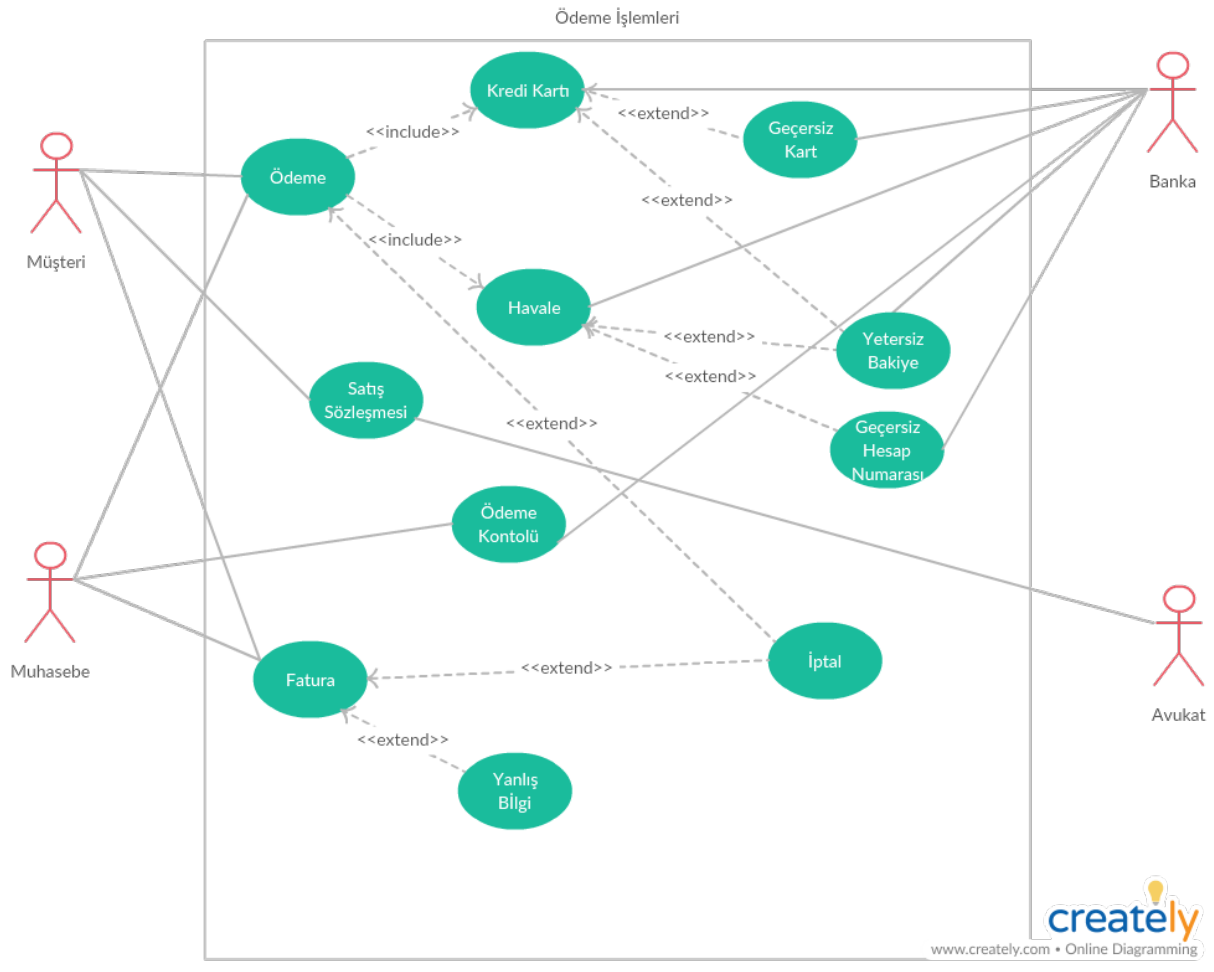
Ödeme İşlemleri

Kredi Kartı

<<include>>

<<extend>>

Geçersiz Kart

Ödeme

<<extend>>

<<include>>

Havale

<<extend>>

Yetersiz Bakiye

<<extend>>

Geçersiz Hesap Numarası

Satış Sözleşmesi

<<extend>>

Ödeme Kontolü

Fatura

<<extend>>

İptal

<<extend>>

Yanlış Bilgi

Müşteri

Muhasebe

Banka

Avukat

creately

www.creately.com • Online Diagramming